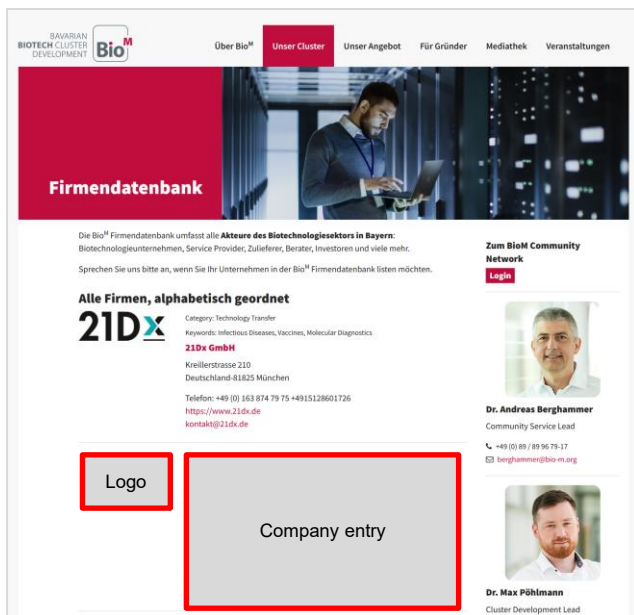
BAVARIAN BIOTECH CLUSTER DEVELOPMENT $Bio^M$

Über $Bio^M$ Unser Cluster Unser Angebot Für Gründer Mediathek Veranstaltungen

Firmendatenbank

Die $Bio^M$ Firmendatenbank umfasst alle **Akteure des Biotechnologiesektors in Bayern**: Biotechnologieunternehmen, Service Provider, Zulieferer, Berater, Investoren und viele mehr.

Sprechen Sie uns bitte an, wenn Sie Ihr Unternehmen in der $Bio^M$ Firmendatenbank listen möchten.

Alle Firmen, alphabetisch geordnet

21Dx

Category: Technology Transfer
Keywords: Infectious Diseases, Vaccines, Molecular Diagnostics
21Dx GmbH
Kreillerstrasse 210
Deutschland-81825 München

Telefon: +49 (0) 163 874 79 75 +4915128601726
https://www.21dx.de
kontakt@21dx.de

Logo

Company entry

Zum BioM Community Network
Login

Dr. Andreas Berghammer
Community Service Lead
+49 (0) 89 / 89 96 79-17
berghammer@bio-m.org

Dr. Max Pöhlmann
Cluster Development Lead